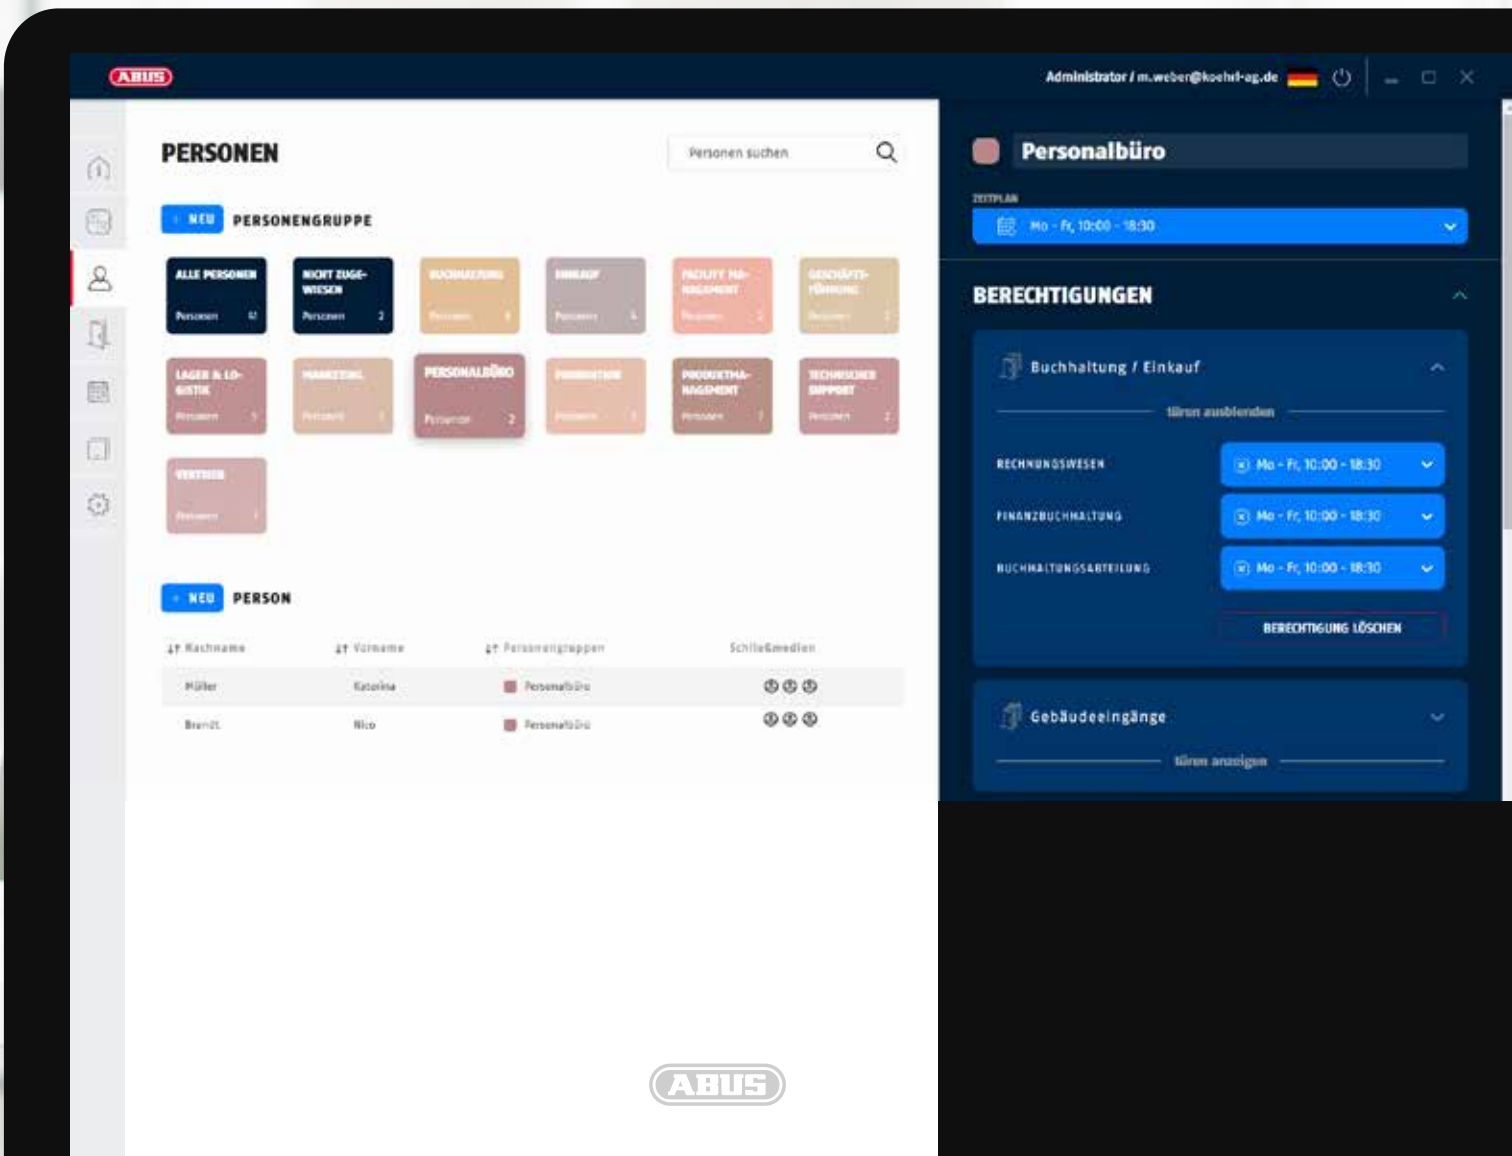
ABUS

Administrator / m.weber@koehrl-ag.de

PERSONEN

Personen suchen

+ NEU PERSONENGRUPPE

ALLE PERSONEN
Personen 42

NICHT ZUGEWIESEN
Personen 2

BUCHHALTUNG
Personen 4

EINKAUF
Personen 4

FACILITY MANAGEMENT
Personen 2

GESCHÄFTSFÜHRUNG
Personen 1

LAGER & LOGISTIK
Personen 5

MARKETING
Personen 1

PERSONALBÜRO
Personen 2

PRODUKTION
Personen 1

PRODUKTMANAGEMENT
Personen 1

TECHNISCHER SUPPORT
Personen 2

VERTRIEB
Personen 1

+ NEU PERSON

| Nachname | Vorname | Personengruppen | Schließmedien |
|---|---|---|---|
| Müller | Katarina | Personalbüro | |
| Brandt | Nico | Personalbüro | |

ABUS

Personalbüro

ZEITPLAN

Mo - Fr, 10:00 - 18:30

BERECHTIGUNGEN

Buchhaltung / Einkauf

Türen ausblenden

RECHNUNGSWESEN
Mo - Fr, 10:00 - 18:30

FINANZBUCHHALTUNG
Mo - Fr, 10:00 - 18:30

BUCHHALTUNGSABTEILUNG
Mo - Fr, 10:00 - 18:30

BERECHTIGUNG LÖSCHEN

Gebäudeeingänge

Türen anzeigen